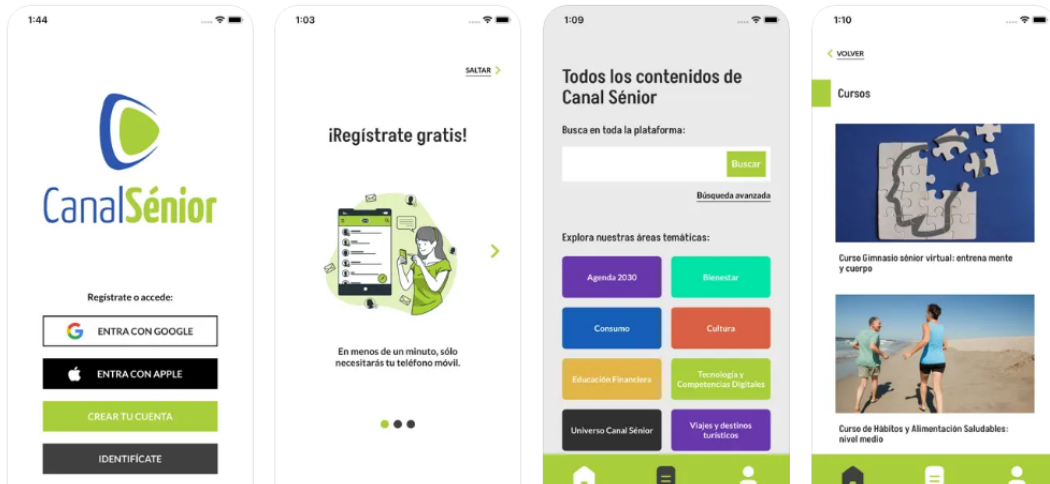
1:44

CanalSénior

Regístrate o accede:

ENTRA CON GOOGLE

ENTRA CON APPLE

CREAR TU CUENTA

IDENTIFÍCATE

1:03

SALTAR

¡Regístrate gratis!

En menos de un minuto, sólo necesitarás tu teléfono móvil.

1:09

Todos los contenidos de Canal Sénior

Busca en toda la plataforma:

Buscar

Búsqueda avanzada

Explora nuestras áreas temáticas:

Agenda 2030

Bienestar

Consumo

Cultura

Educación Financiera

Tecnología y Competencias Digitales

Universo Canal Sénior

Viajes y destinos turísticos

1:10

VOLVER

Cursos

Curso Gimnasio sénior virtual: entrena mente y cuerpo

Curso de Hábitos y Alimentación Saludables: nivel medio